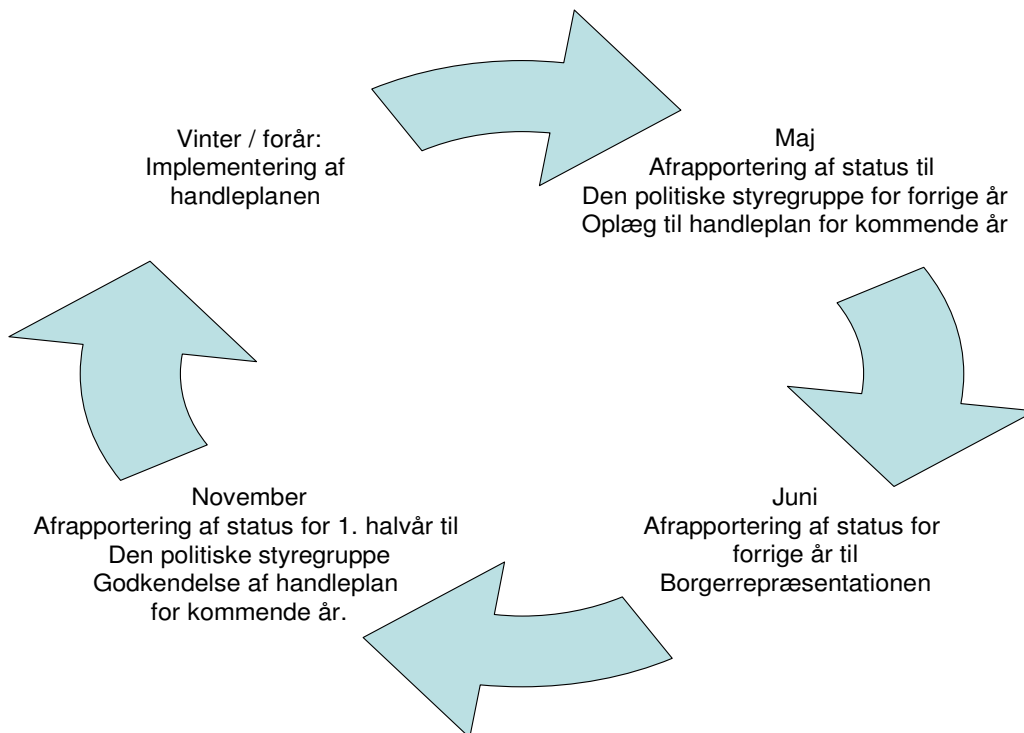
Vinter / forår:
Implementering af handleplanen

Maj
Afrapportering af status til
Den politiske styregruppe for forrige år
Oplæg til handleplan for kommende år

Juni
Afrapportering af status for forrige år til
Borgerrepræsentationen

November
Afrapportering af status for 1. halvår til
Den politiske styregruppe
Godkendelse af handleplan for kommende år.